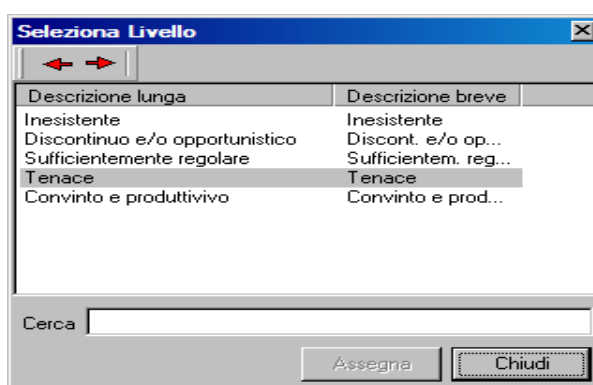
Seleziona Livello

| Descrizione lunga | Descrizione breve |
|---|---|
| Inesistente | Inesistente |
| Discontinuo e/o opportunistico | Discont. e/o op... |
| Sufficientemente regolare | Sufficientem. reg... |
| Tenace | Tenace |
| Convinto e produttivo | Convinto e prod... |

Cerca

Assegna Chiudi